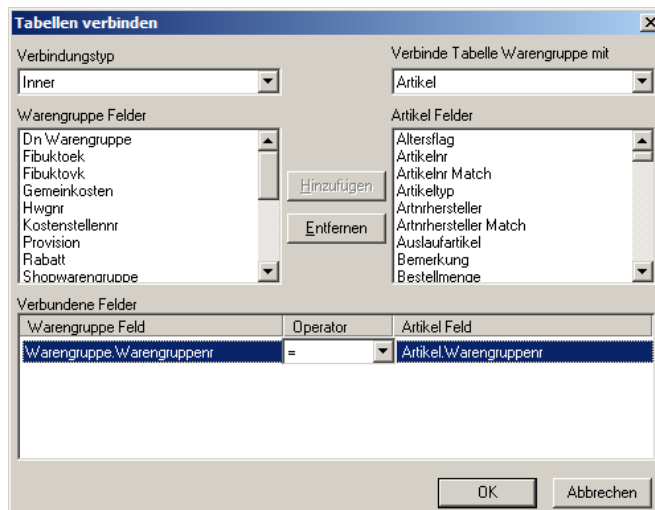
Tabellen verbinden

Verbindungstyp
Inner

Verbinde Tabelle Warengruppe mit
Artikel

Warengruppe Felder
Dn Warengruppe
Fibuktoek
Fibuktovk
Gemeinkosten
Hwgnr
Kostenstellennr
Provision
Rabatt
Shopwarengruppe

Hinzufügen
Entfernen

Artikel Felder
Altersflag
Artikelnr
Artikelnr Match
Artikeltyp
Artnrhersteller
Artnrhersteller Match
Auslaufartikel
Bemerkung
Bestellmenge

Verbundene Felder

| Warengruppe Feld | Operator | Artikel Feld |
|---|---|---|
| Warengruppe.Warengruppenr | = | Artikel.Warengruppenr |

OK
Abbrechen